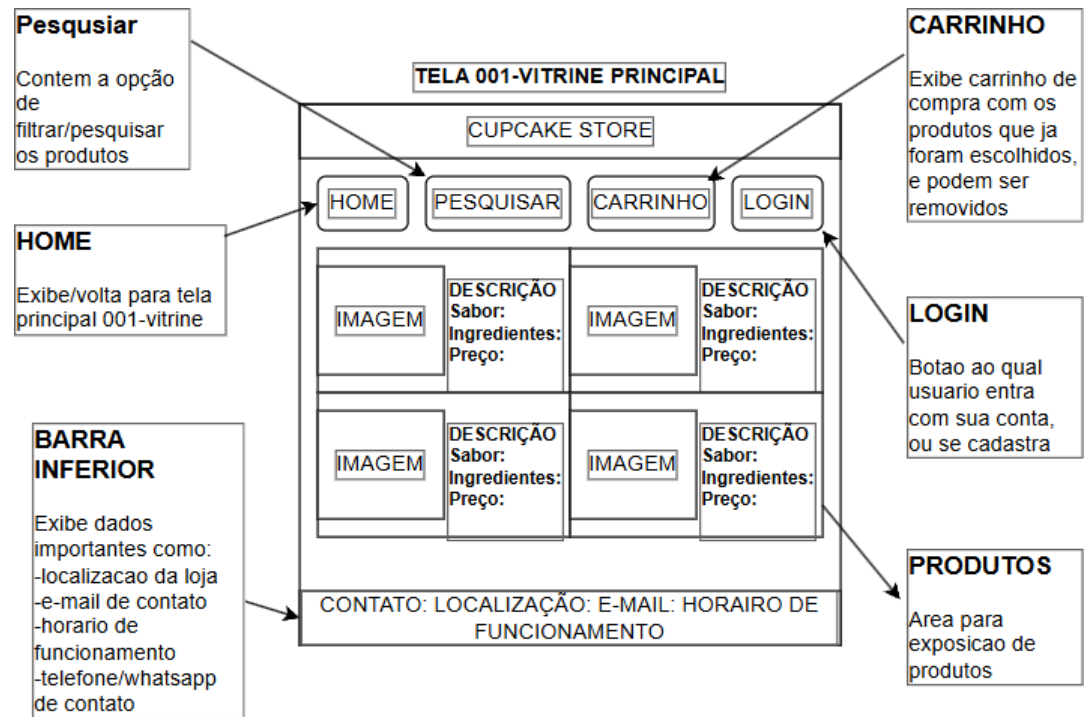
Pesqusiar

Contem a opção de filtrar/pesquisar os produtos

TELA 001-VITRINE PRINCIPAL

CARRINHO

Exibe carrinho de compra com os produtos que ja foram escolhidos, e podem ser removidos

CUPCAKE STORE

HOME PESQUISAR CARRINHO LOGIN

HOME

Exibe/volta para tela principal 001-vitrine

IMAGEM
DESCRIÇÃO
Sabor:
Ingredientes:
Preço:

IMAGEM
DESCRIÇÃO
Sabor:
Ingredientes:
Preço:

LOGIN

Botao ao qual usuario entra com sua conta, ou se cadastra

BARRA INFERIOR

Exibe dados importantes como:
-localizacao da loja
-e-mail de contato
-horario de funcionamento
-telefone/whatsapp de contato

IMAGEM
DESCRIÇÃO
Sabor:
Ingredientes:
Preço:

IMAGEM
DESCRIÇÃO
Sabor:
Ingredientes:
Preço:

CONTATO: LOCALIZAÇÃO: E-MAIL: HORAIRO DE FUNCIONAMENTO

PRODUTOS

Area para exposicao de produtos